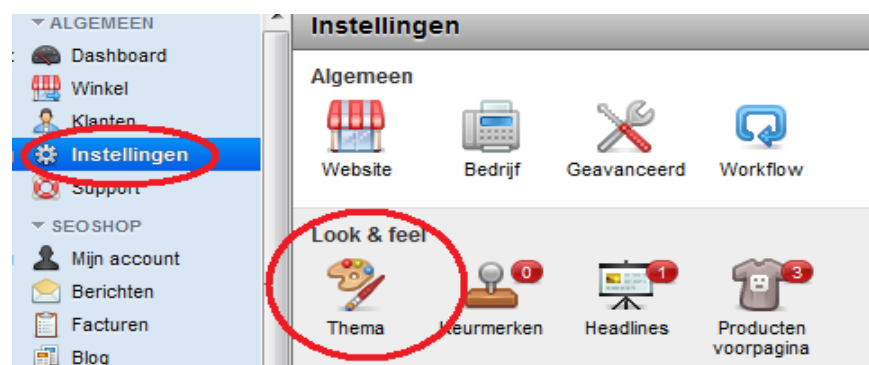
▼ ALGEMEEN
Dashboard
Winkel
Klanten
Instellingen
Support
▼ SEOSHOP
Mijn account
Berichten
Facturen
Blog

Instellingen

Algemeen
Website
Bedrijf
Geavanceerd
Workflow

Look & feel
Thema
Keurmerken 0
Headlines 1
Producten voorpagina 3